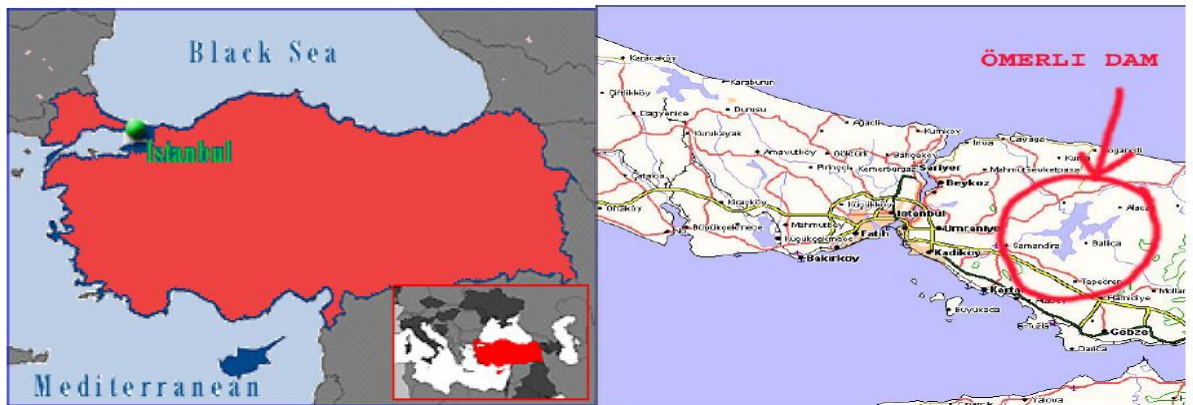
Black Sea

Istanbul

Mediterranean

ÖMERLI DAM

Karacaköy

Karaburun

Çiftlikköy

Durusu

Dağyenice

Ağaçlı

Kemerburgaz

Kırazlıkaz

Arnavutköy

Göktürk

Bahçeköy

Kumköy

Sarıyer

Riva

Cavaga

Kumlu

Ağva

Mahmutşevketpaşa

Pirinççi

Beykoz

Ömerli

Alacalı

Kıraçköy

Küçükköy

Mahmutbey

İstanbul

Ümraniye

Samandıra

Balıca

Büyükçekmece

Küçükçekmece

Fatih

Kadıköy

Bakırköy

Taşdelen

Tepeören

Kartal

Hamidiye

Mollafenari

Büyükada

Tuzla

Gebze

Darıca

Yalova